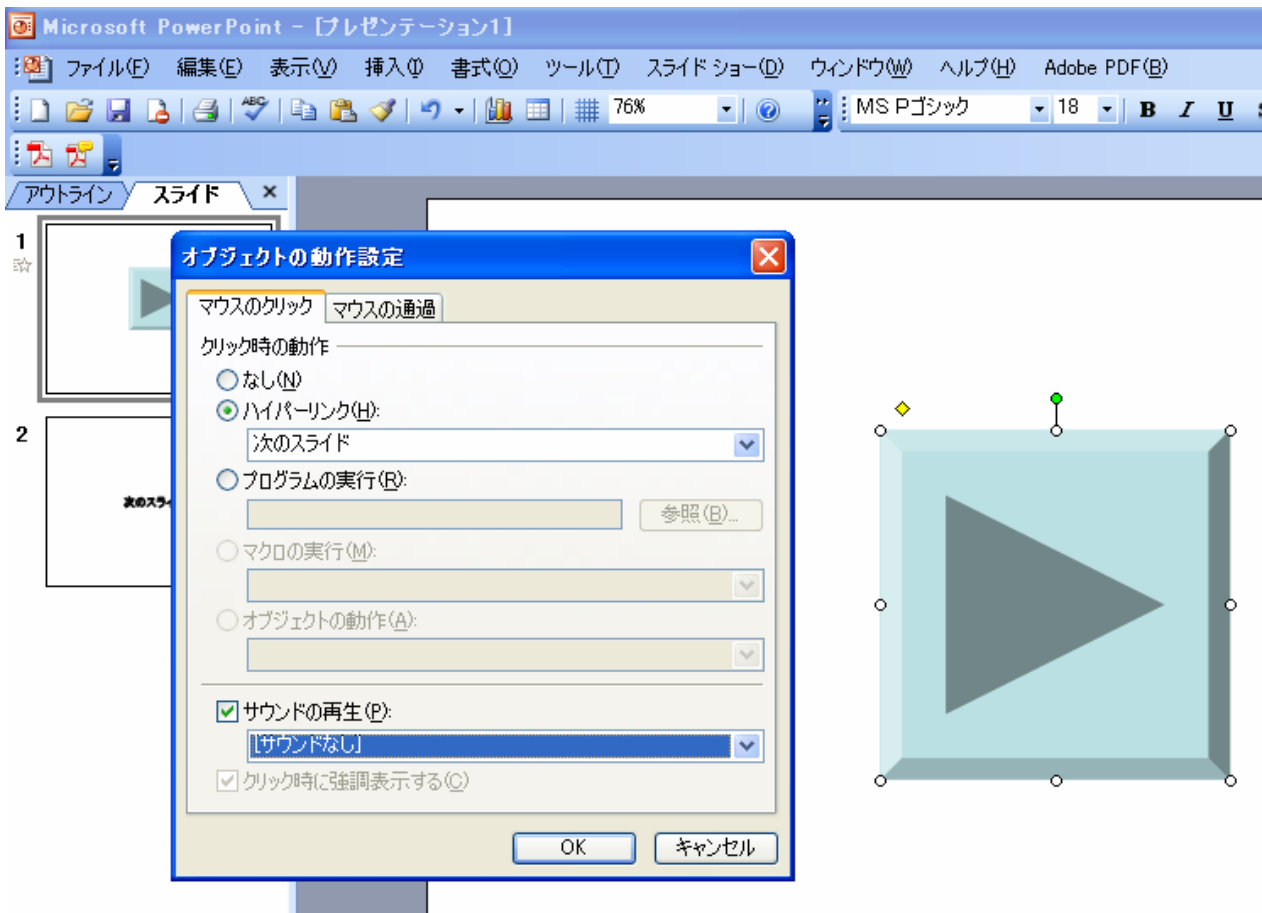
Microsoft PowerPoint - [プレゼンテーション1]

ファイル(F) 編集(E) 表示(V) 挿入(I) 書式(O) ツール(T) スライド ショー(D) ウィンドウ(W) ヘルプ(H) Adobe PDF(B)

76%

MS Pゴシック 18 B I U

アウトライン スライド ×

1

2

次のスライ

オブジェクトの動作設定

マウスのクリック マウスの通過

クリック時の動作

なし(N)

ハイパーリンク(H):

次のスライド

プログラムの実行(R):

参照(B)...

マクロの実行(M):

オブジェクトの動作(A):

サウンドの再生(P):

[サウンドなし]

クリック時に強調表示する(C)

OK キャンセル